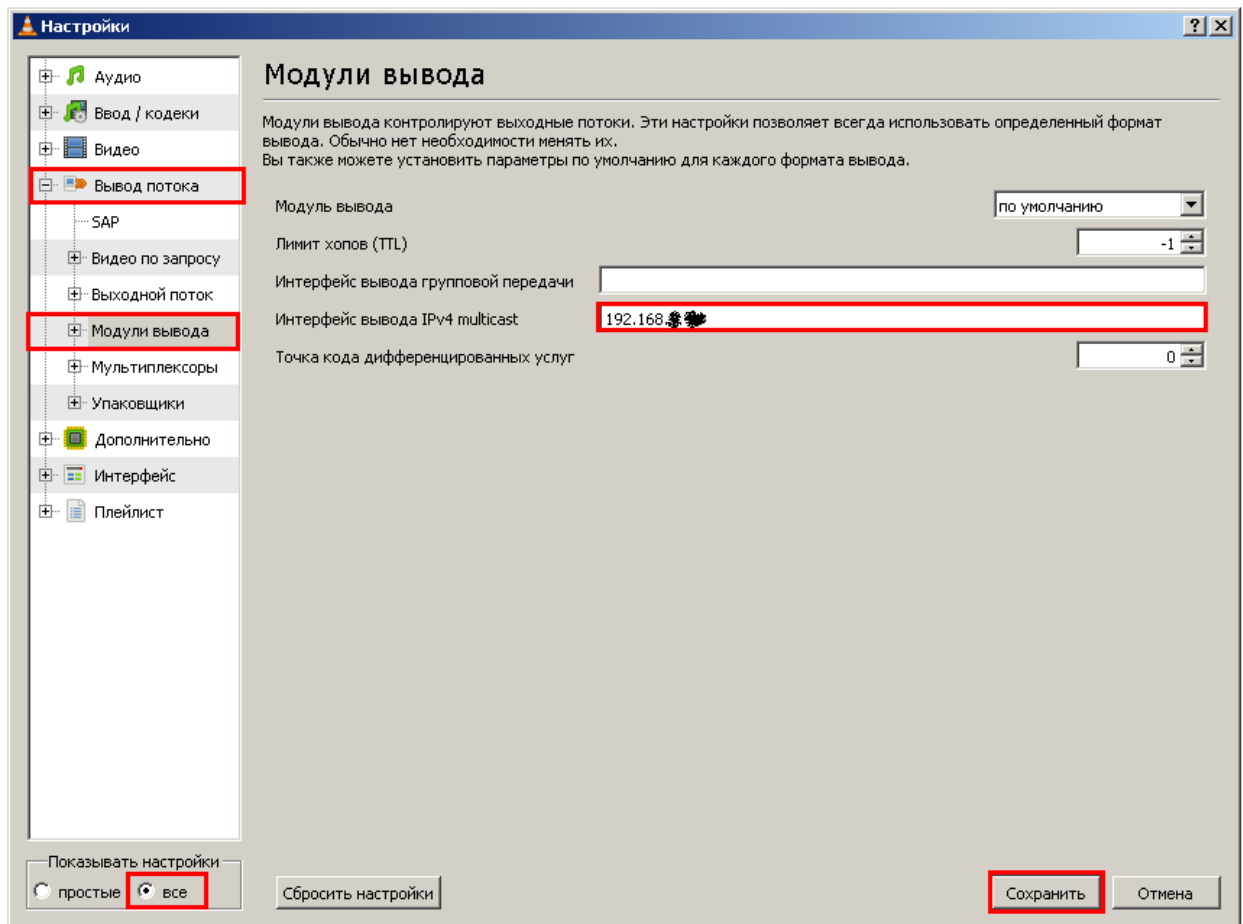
Настройки

?

Аудио
Ввод / кодеки
Видео
Вывод потока
SAP
Видео по запросу
Выходной поток
Модули вывода
Мультиплексоры
Упаковщики
Дополнительно
Интерфейс
Плейлист

Модули вывода

Модули вывода контролируют выходные потоки. Эти настройки позволяет всегда использовать определенный формат вывода. Обычно нет необходимости менять их.
Вы также можете установить параметры по умолчанию для каждого формата вывода.

Модуль вывода | по умолчанию
Лимит хопов (TTL) | -1
Интерфейс вывода групповой передачи
Интерфейс вывода IPv4 multicast | 192.168.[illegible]
Точка кода дифференцированных услуг | 0

Показывать настройки
простые
все

Сбросить настройки

Сохранить
Отмена